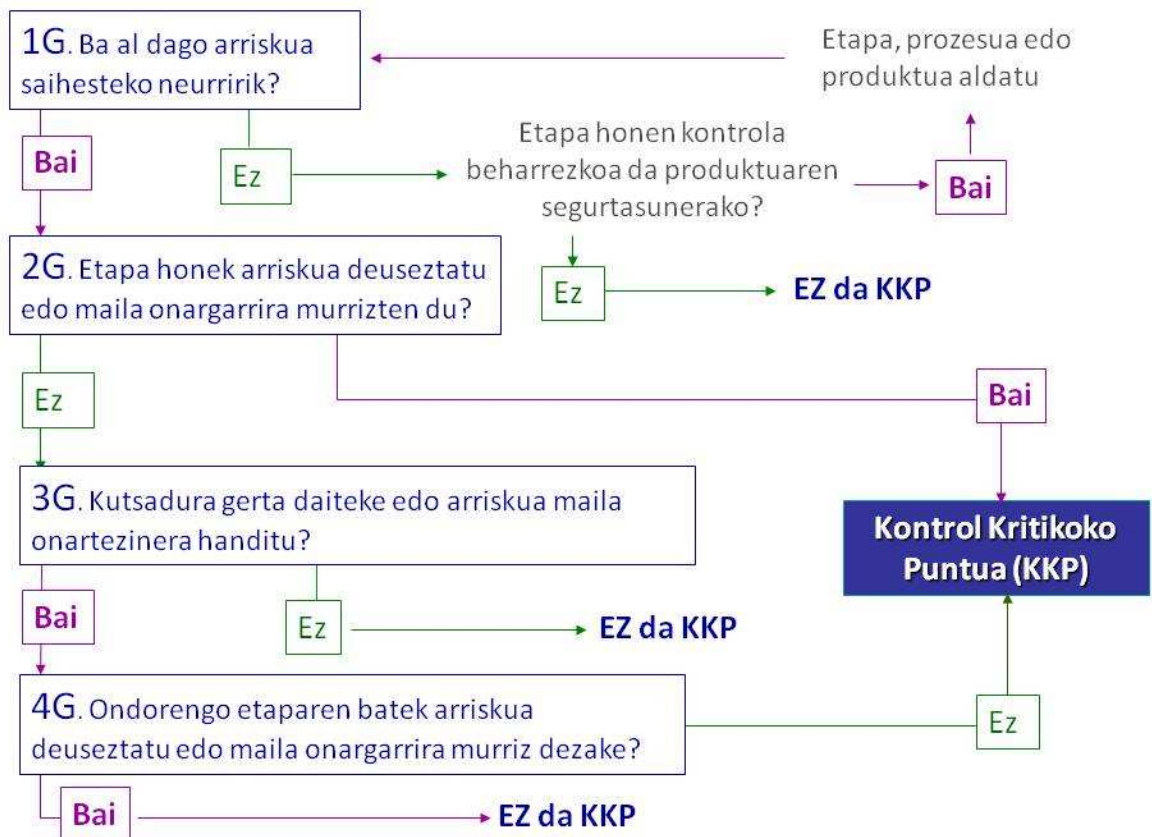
1G. Ba al dago arriskua saihesteko neurririk?

Etapa, prozesua edo produktua aldatu

Bai

Ez

Etapa honen kontrola beharrezkoa da produktuaren segurtasunerako?

Bai

2G. Etapa honek arriskua deuseztatu edo maila onargarrira murrizten du?

Ez

EZ da KKP

Ez

Bai

3G. Kutsadura gerta daiteke edo arriskua maila onartezinera handitu?

Kontrol Kritikoko Puntua (KKP)

Bai

Ez

EZ da KKP

4G. Ondorengo etaparen batek arriskua deuseztatu edo maila onargarrira murriz dezake?

Ez

Bai

EZ da KKP